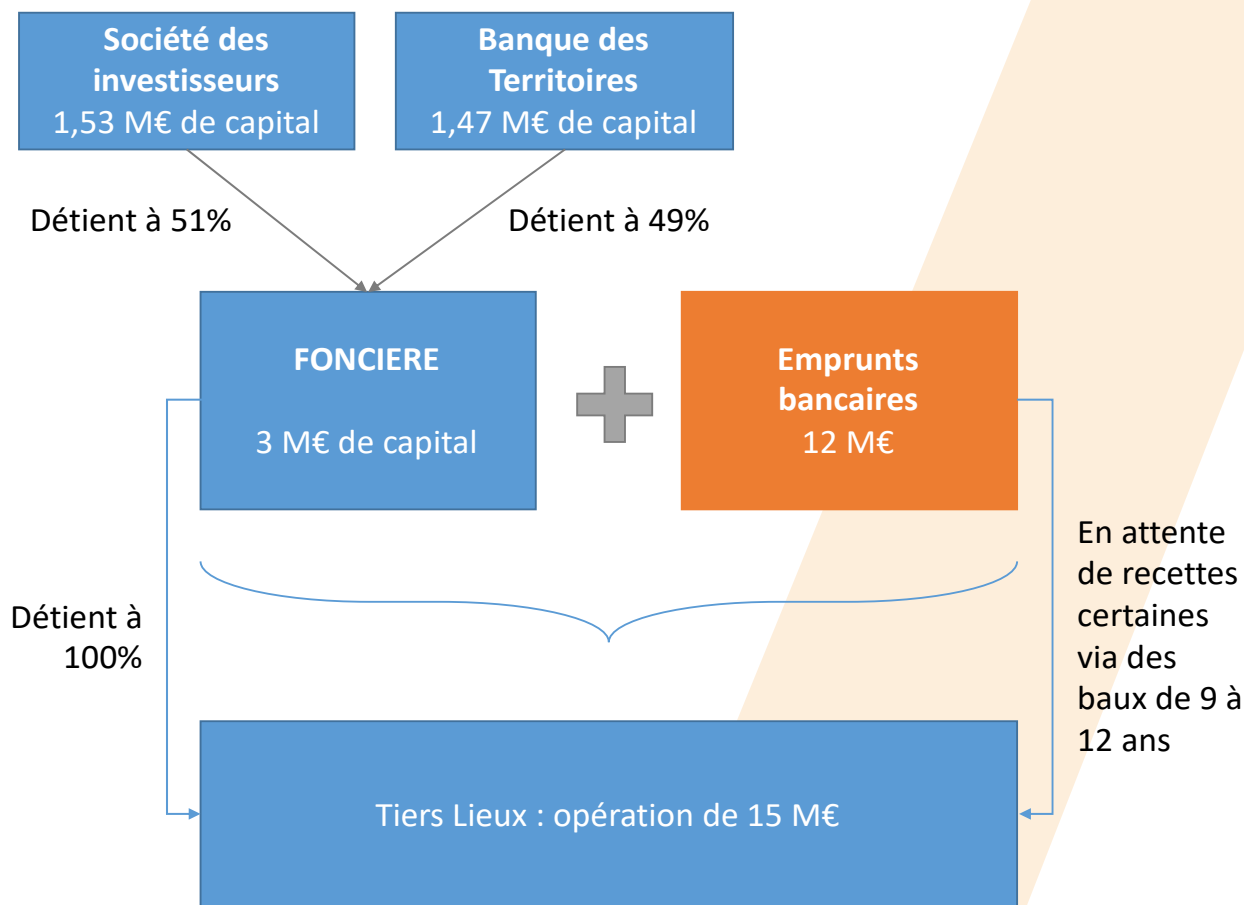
Société des investisseurs
1,53 M€ de capital

Banque des Territoires
1,47 M€ de capital

Détient à 51%

Détient à 49%

FONCIERE

3 M€ de capital

Emprunts bancaires
12 M€

Détient à 100%

En attente de recettes certaines via des baux de 9 à 12 ans

Tiers Lieux : opération de 15 M€